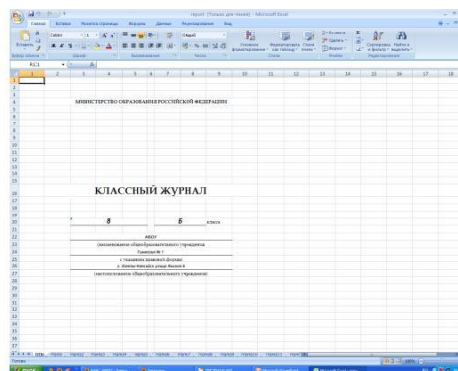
Журнал [Только для чтения] - Microsoft Excel

Главная Вставка Разметка страницы Формулы Данные Рецензирование Вид

Calibri 11 Общий

R1C1

1 2 3 4 5 6 7 8 9 10 11 12 13 14 15 16 17 18

МИНИСТЕРСТВО ОБРАЗОВАНИЯ РОССИЙСКОЙ ФЕДЕРАЦИИ

КЛАССНЫЙ ЖУРНАЛ

8 Б класса

МБОУ

(наименование общеобразовательного учреждения)

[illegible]

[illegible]

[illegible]

(местоположение общеобразовательного учреждения)

Готово

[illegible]